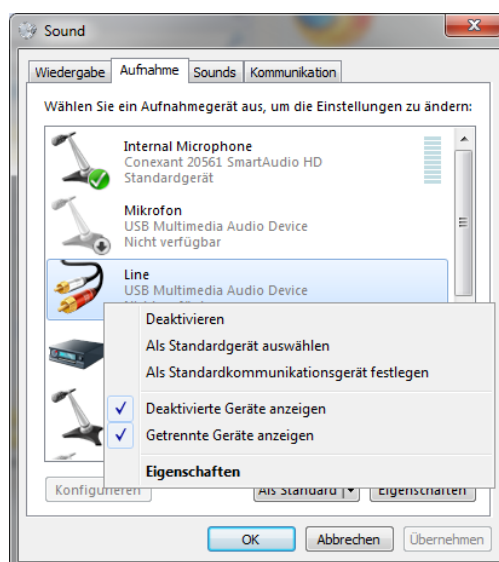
Sound

Wiedergabe | Aufnahme | Sounds | Kommunikation

Wählen Sie ein Aufnahmegerät aus, um die Einstellungen zu ändern:

Internal Microphone
Conexant 20561 SmartAudio HD
Standardgerät

Mikrofon
USB Multimedia Audio Device
Nicht verfügbar

Line
USB Multimedia Audio Device
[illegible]

Deaktivieren
Als Standardgerät auswählen
Als Standardkommunikationsgerät festlegen
✓ Deaktivierte Geräte anzeigen
✓ Getrennte Geräte anzeigen
Eigenschaften

Konfigurieren
Als Standard
Eigenschaften

OK
Abbrechen
Übernehmen